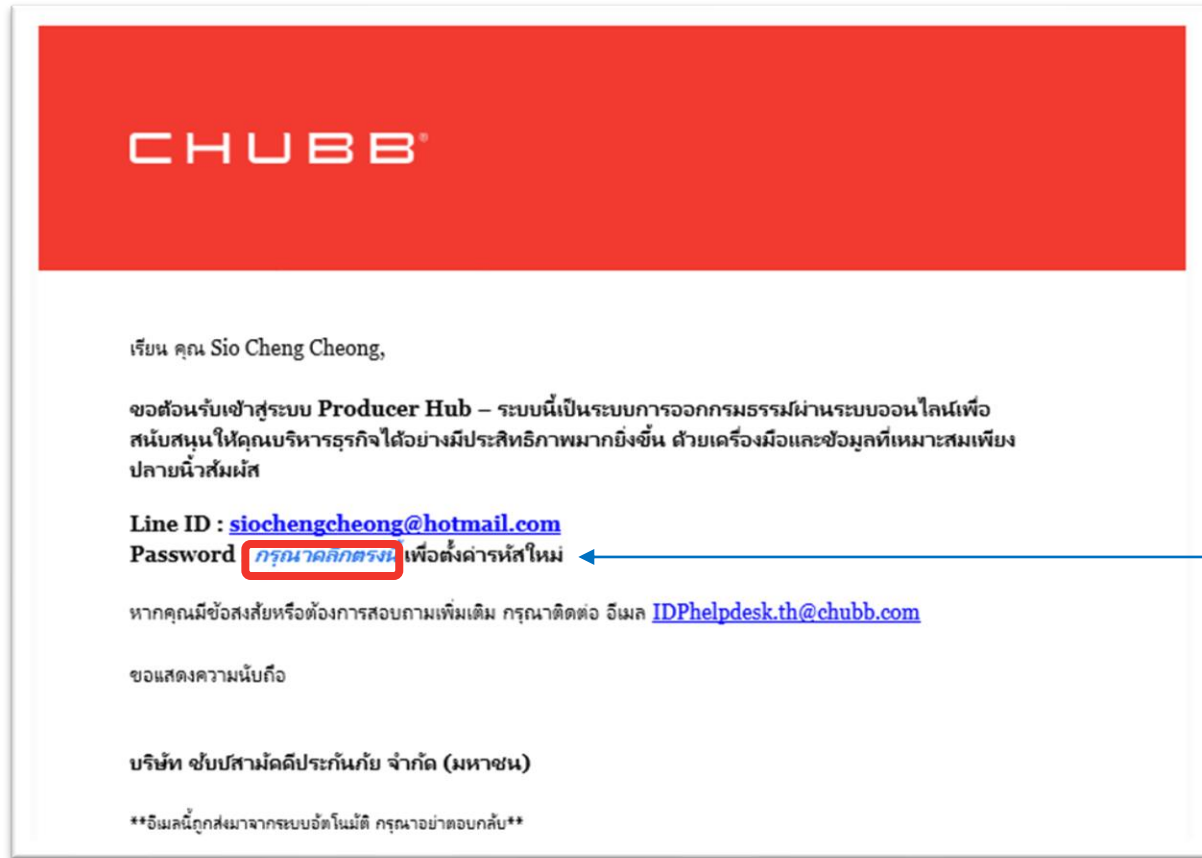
CHUBB®

เรียน คุณ Sio Cheng Cheong,

ขอต้อนรับเข้าสู่ระบบ Producer Hub – ระบบนี้เป็นระบบการออกกรมธรรม์ผ่านระบบออนไลน์เพื่อสนับสนุนให้คุณบริหารธุรกิจได้อย่างมีประสิทธิภาพมากยิ่งขึ้น ด้วยเครื่องมือและข้อมูลที่เหมาะสมเพียงปลายนิ้วสัมผัส

Line ID : siochengcheong@hotmail.com
Password กรุณาคลิกตรงนี้ เพื่อตั้งค่ารหัสใหม่

หากคุณมีข้อสงสัยหรือต้องการสอบถามเพิ่มเติม กรุณาติดต่อ อีเมล IDPhelpdesk.th@chubb.com

ขอแสดงความนับถือ

บริษัท ชับบ์สามัคคีประกันภัย จำกัด (มหาชน)

**อีเมลนี้ถูกส่งมาจากระบบอัตโนมัติ กรุณาอย่าตอบกลับ**